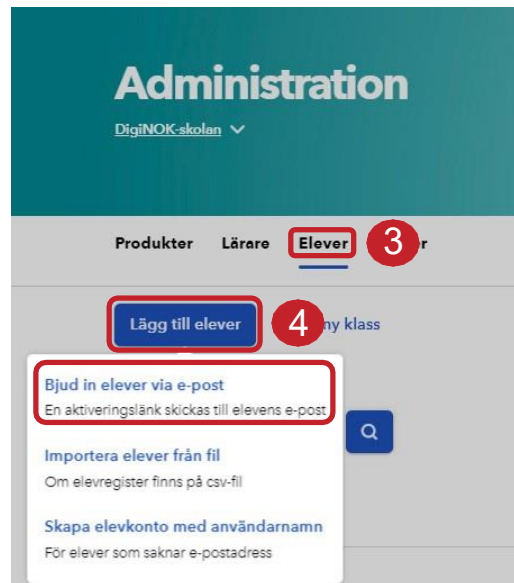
Administration

DigiNOK-skolan

Produkter Lärare Elever 3 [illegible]r

Lägg till elever 4 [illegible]ny klass

Bjud in elever via e-post
En aktiveringslänk skickas till elevens e-post

Importera elever från fil
Om elevregister finns på csv-fil

Skapa elevkonto med användarnamn
För elever som saknar e-postadress